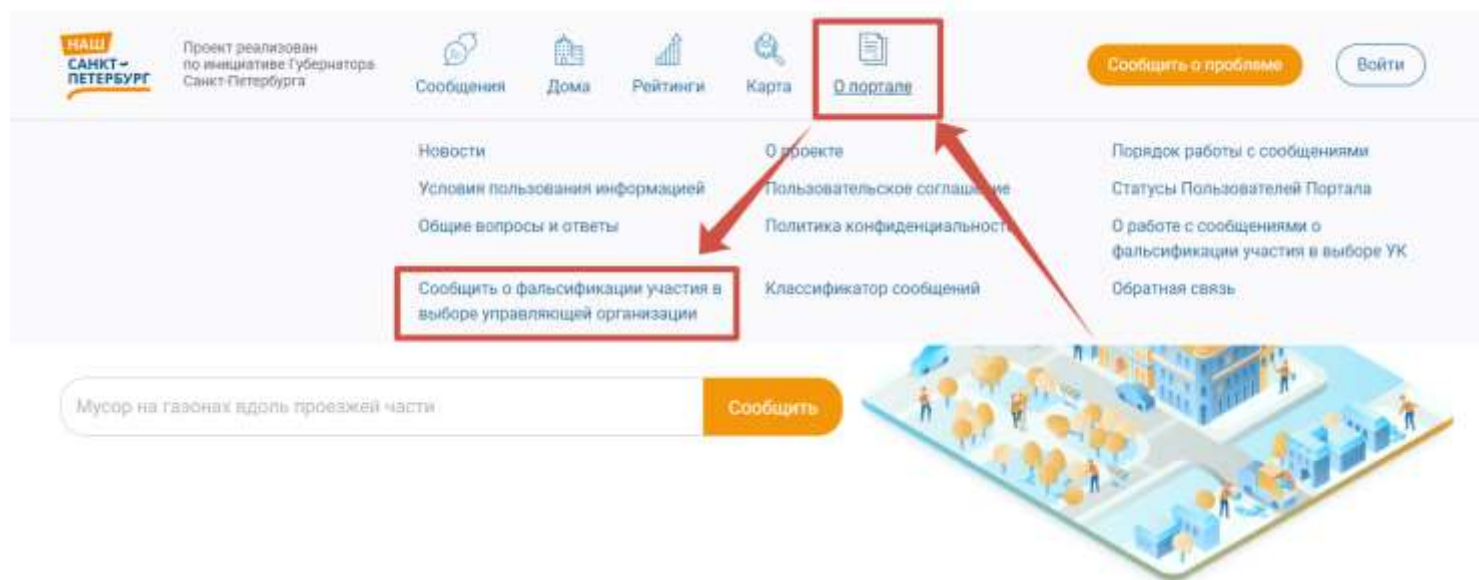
НАШ САНКТ-ПЕТЕРБУРГ

Проект реализован по инициативе Губернатора Санкт-Петербурга

Сообщения
Дома
Рейтинги
Карта
О портале

Сообщить о проблеме
Войти

Новости
Условия пользования информацией
Общие вопросы и ответы
Сообщить о фальсификации участия в выборе управляющей организации

О проекте
Пользовательское соглашение
Политика конфиденциальности
Классификатор сообщений

Порядок работы с сообщениями
Статусы Пользователей Портала
О работе с сообщениями о фальсификации участия в выборе УК
Обратная связь

Мусор на газонах вдоль проезжей части
Сообщить